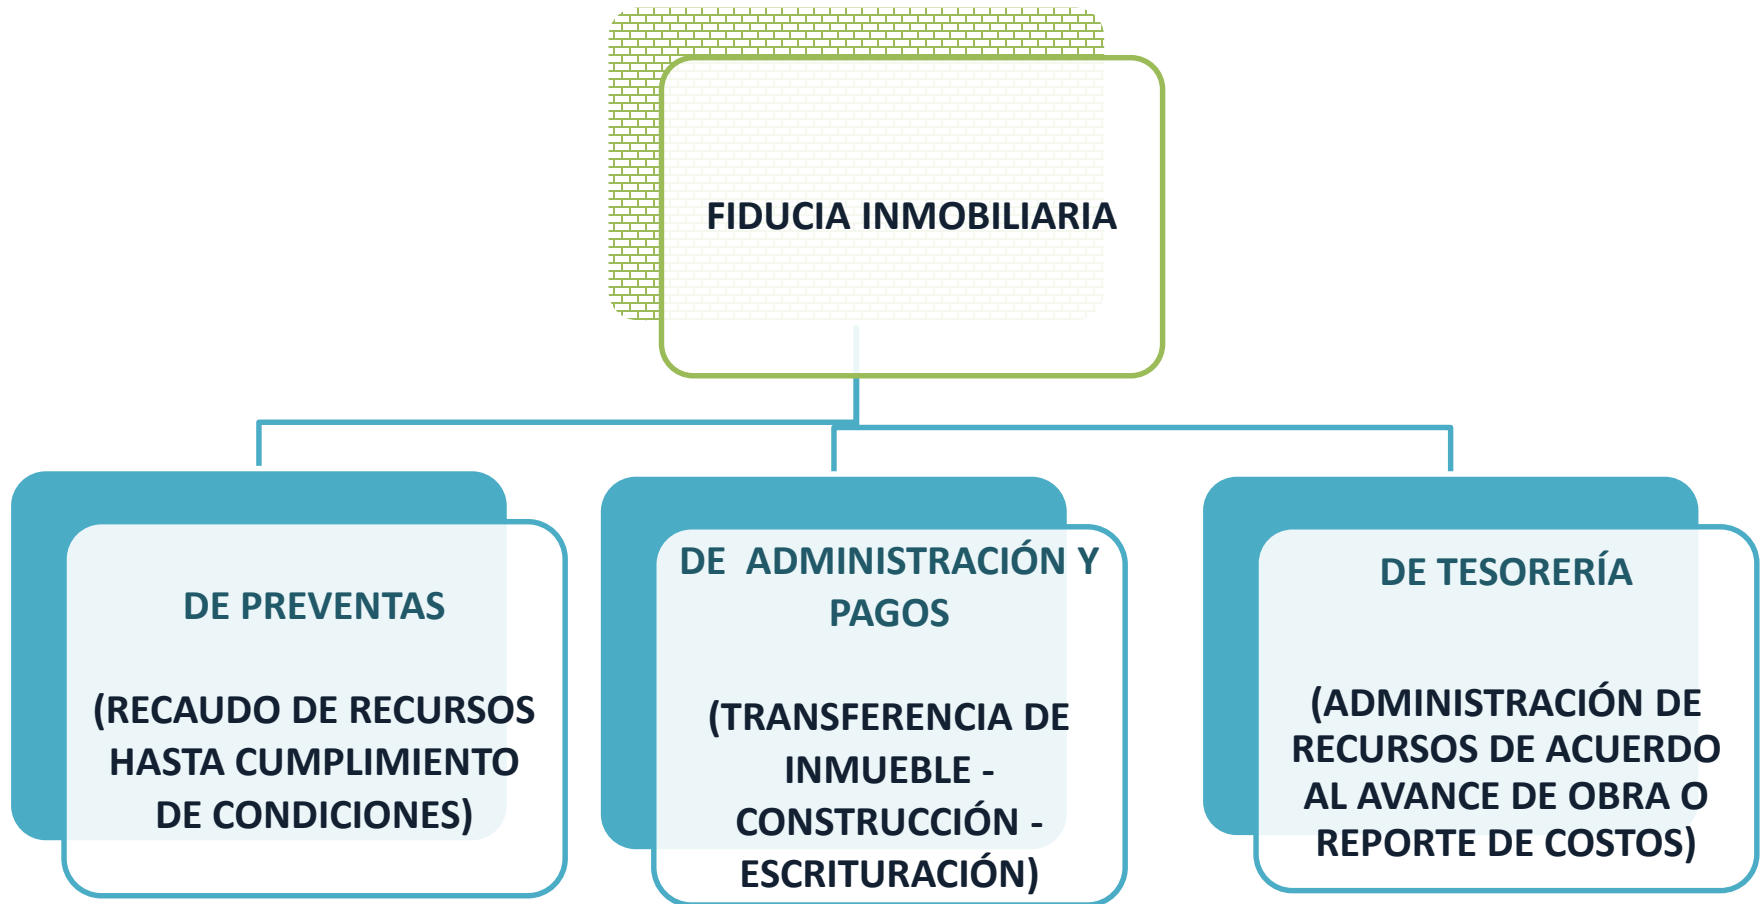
FIDUCIA INMOBILIARIA

DE PREVENTAS

(RECAUDO DE RECURSOS HASTA CUMPLIMIENTO DE CONDICIONES)

DE ADMINISTRACIÓN Y PAGOS

(TRANSFERENCIA DE INMUEBLE - CONSTRUCCIÓN - ESCRITURACIÓN)

DE TESORERÍA

(ADMINISTRACIÓN DE RECURSOS DE ACUERDO AL AVANCE DE OBRA O REPORTE DE COSTOS)